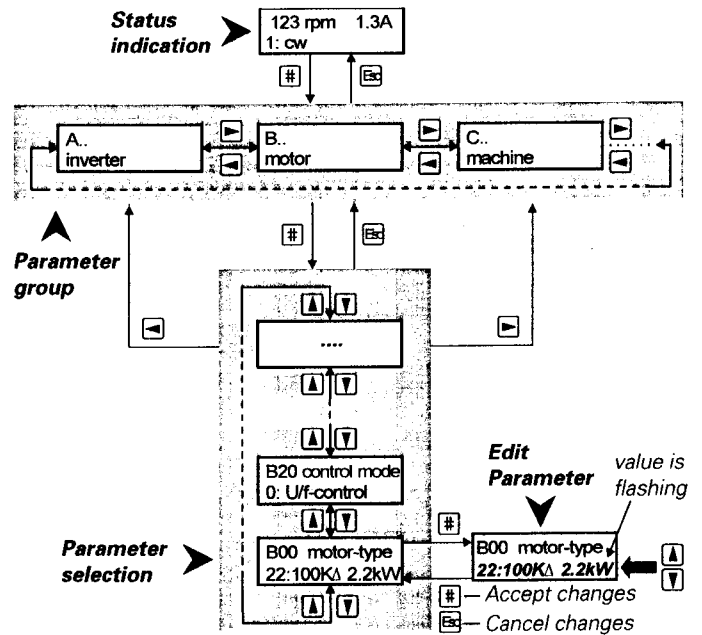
Status indication

123 rpm 1.3A
1: cw

#
Esc

A..
inverter

B..
motor

C..
machine

Parameter group

#
Esc

....

B20 control mode
0: U/f-control

B00 motor-type
22:100KΔ 2.2kW

Parameter selection

Edit Parameter

value is flashing

#

B00 motor-type
22:100KΔ 2.2kW

# – Accept changes
Esc – Cancel changes